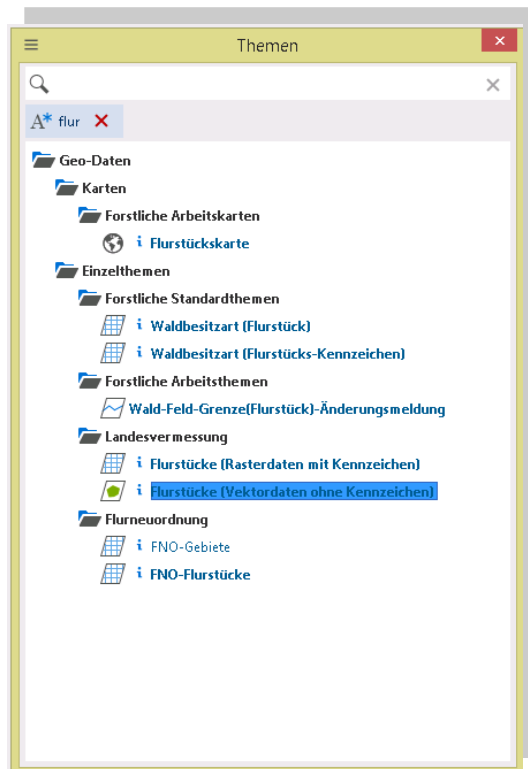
Themen

flur

Geo-Daten
Karten
Forstliche Arbeitskarten
i Flurstückskarte
Einzelthemen
Forstliche Standardthemen
i Waldbesitzart (Flurstück)
i Waldbesitzart (Flurstücks-Kennzeichen)
Forstliche Arbeitsthemen
Wald-Feld-Grenze(Flurstück)-Änderungsmeldung
Landesvermessung
i Flurstücke (Rasterdaten mit Kennzeichen)
i Flurstücke (Vektordaten ohne Kennzeichen)
Flurneuordnung
i FNO-Gebiete
i FNO-Flurstücke